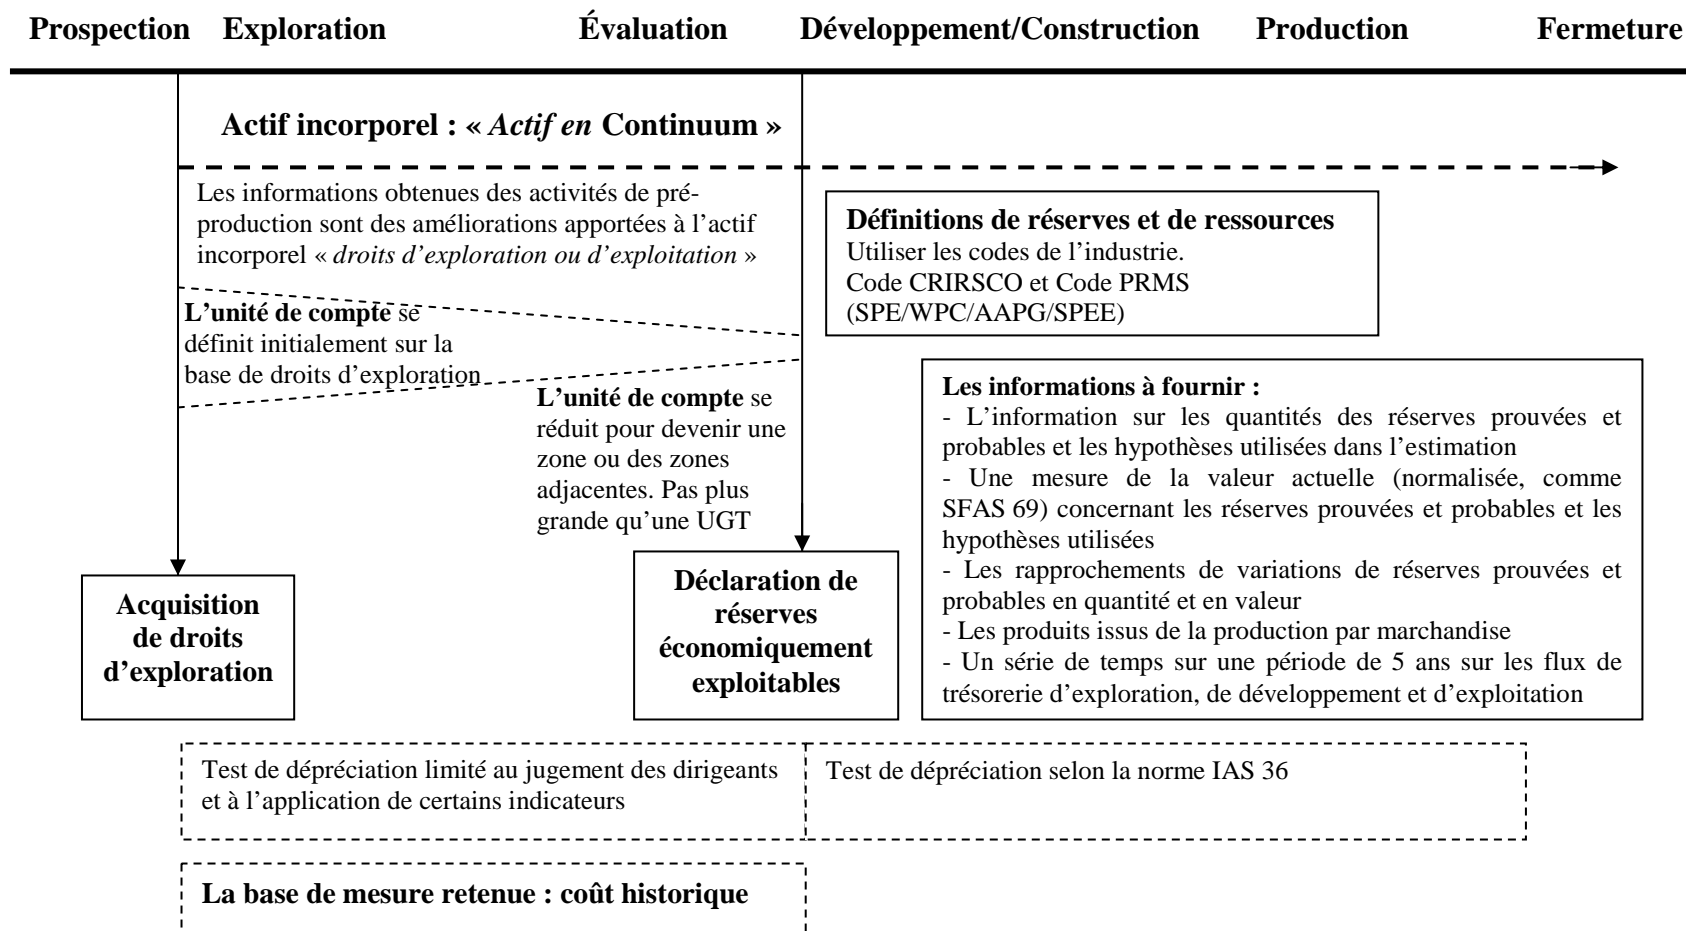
Prospection Exploration Évaluation Développement/Construction Production Fermeture

Actif incorporel : « *Actif en* Continuum »

Les informations obtenues des activités de préproduction sont des améliorations apportées à l'actif incorporel « *droits d'exploration ou d'exploitation* »

Définitions de réserves et de ressources
Utiliser les codes de l'industrie.
Code CRIRSCO et Code PRMS (SPE/WPC/AAPG/SPEE)

L'unité de compte se définit initialement sur la base de droits d'exploration

L'unité de compte se réduit pour devenir une zone ou des zones adjacentes. Pas plus grande qu'une UGT

Les informations à fournir :
- L'information sur les quantités des réserves prouvées et probables et les hypothèses utilisées dans l'estimation
- Une mesure de la valeur actuelle (normalisée, comme SFAS 69) concernant les réserves prouvées et probables et les hypothèses utilisées
- Les rapprochements de variations de réserves prouvées et probables en quantité et en valeur
- Les produits issus de la production par marchandise
- Un série de temps sur une période de 5 ans sur les flux de trésorerie d'exploration, de développement et d'exploitation

Acquisition de droits d'exploration

Déclaration de réserves économiquement exploitables

Test de dépréciation limité au jugement des dirigeants et à l'application de certains indicateurs

Test de dépréciation selon la norme IAS 36

La base de mesure retenue : coût historique